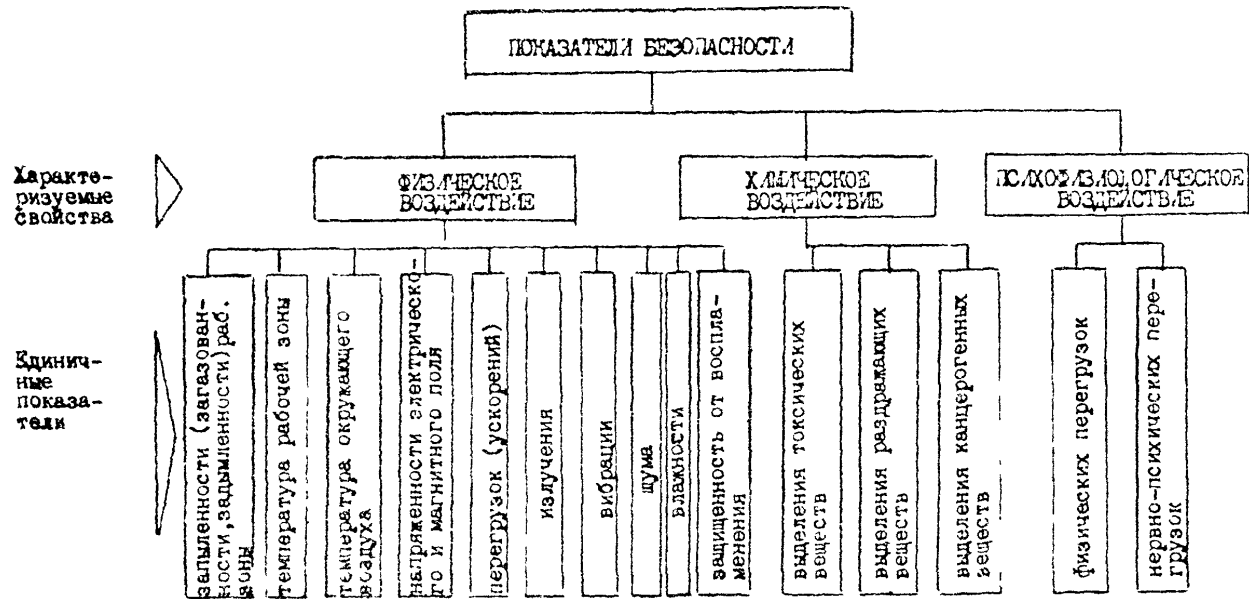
ПОКАЗАТЕЛИ БЕЗОПАСНОСТИ

Характеризуемые свойства

ФИЗИЧЕСКОЕ ВОЗДЕЙСТВИЕ

ХИМИЧЕСКОЕ ВОЗДЕЙСТВИЕ

ПСИХОФИЗИОЛОГИЧЕСКОЕ ВОЗДЕЙСТВИЕ

Единичные показатели

запыленности (загазованности, задымленности) раб. зоны

температура рабочей зоны

температура окружающего воздуха

напряженности электрического и магнитного поля

перегрузок (ускорений)

излучения

вибрации

шума

влажности

защищенность от воспламенения

выделения токсических веществ

выделения раздражающих веществ

выделения канцерогенных веществ

физических перегрузок

нервно-психических перегрузок